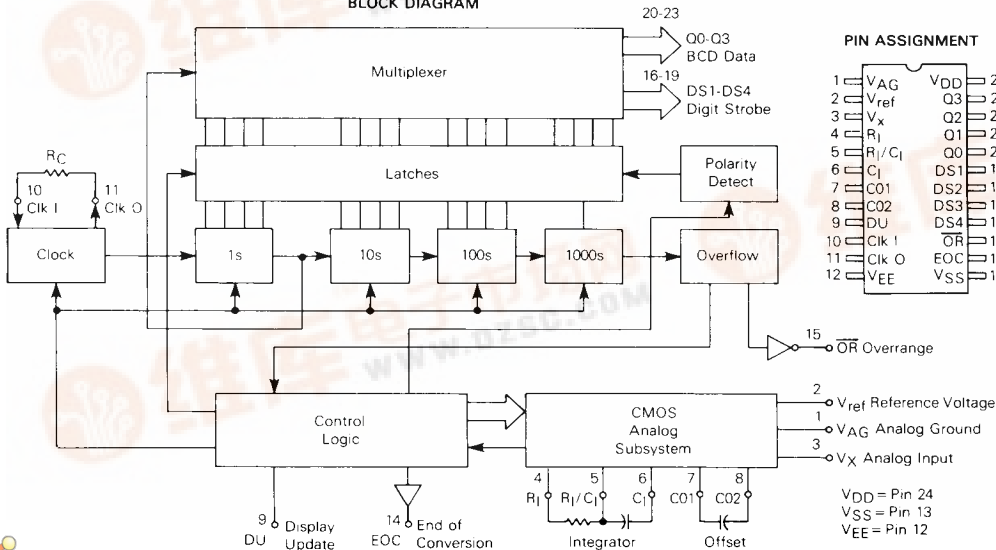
BLOCK DIAGRAM

20-23
Q0-Q3
BCD Data

Multiplexer

16-19
DS1-DS4
Digit Strobe

$R_C$
10
Clk I
11
Clk O

Latches

Polarity Detect

Clock

1s

10s

100s

1000s

Overflow

15
$\overline{OR}$ Overrange

Control Logic

CMOS Analog Subsystem

2
$V_{ref}$ Reference Voltage
1
$V_{AG}$ Analog Ground
3
$V_X$ Analog Input

4
$R_I$
5
$R_I/C_I$
6
$C_I$
7
C01
8
C02

Integrator

Offset

9
DU
Display Update

14
EOC
End of Conversion

$V_{DD}$ = Pin 24
$V_{SS}$ = Pin 13
$V_{EE}$ = Pin 12

PIN ASSIGNMENT

| | | | |
|---|---|---|---|
| 1 | $V_{AG}$ | $V_{DD}$ | 2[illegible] |
| 2 | $V_{ref}$ | Q3 | 2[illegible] |
| 3 | $V_x$ | Q2 | 2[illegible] |
| 4 | $R_I$ | Q1 | 2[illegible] |
| 5 | $R_I/C_I$ | Q0 | 2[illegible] |
| 6 | $C_I$ | DS1 | 1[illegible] |
| 7 | C01 | DS2 | 1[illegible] |
| 8 | C02 | DS3 | 1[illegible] |
| 9 | DU | DS4 | 1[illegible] |
| 10 | Clk I | $\overline{OR}$ | 1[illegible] |
| 11 | Clk O | EOC | 1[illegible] |
| 12 | $V_{EE}$ | $V_{SS}$ | 1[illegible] |

WWW.DZSC.COM